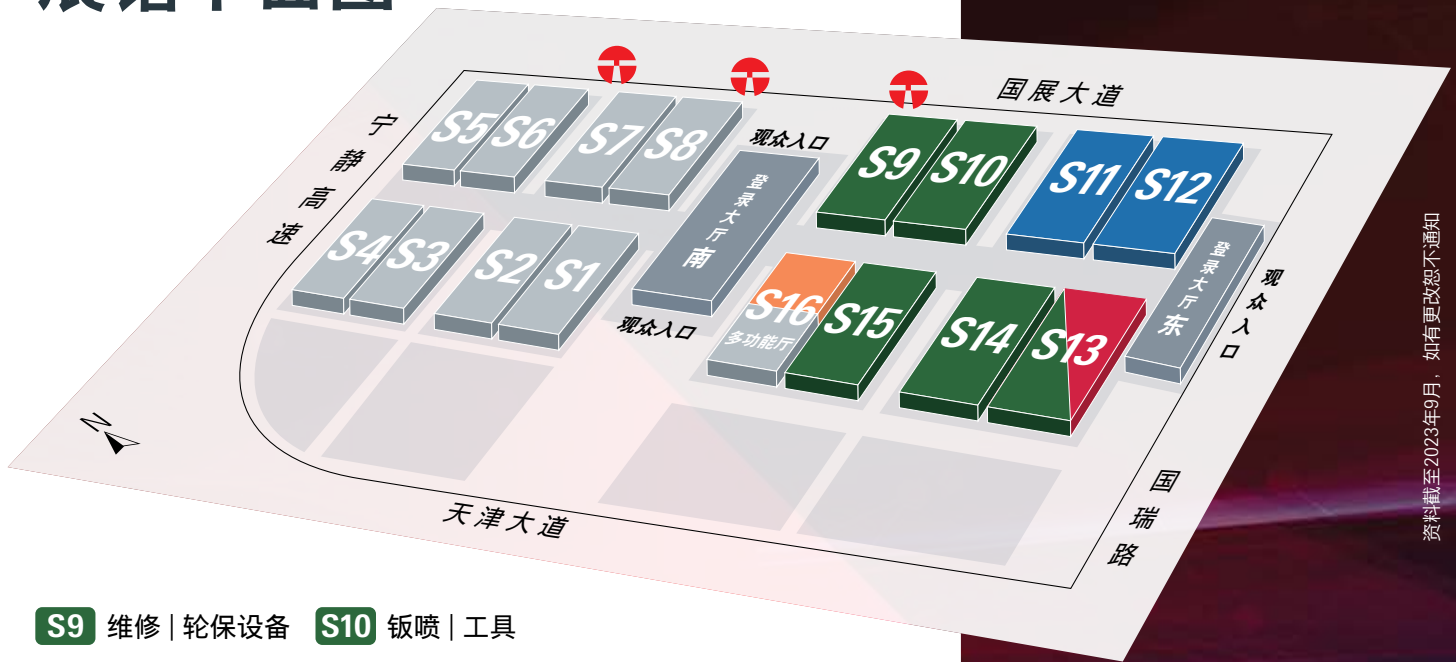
国展大道

宁静高速

S5 S6 S7 S8

观众入口

登录大厅南

S9 S10 S11 S12

S4 S3 S2 S1

S16 多功能厅 S15 S14 S13

登录大厅东

观众入口

观众入口

N

天津大道

国瑞路

资料截至2023年9月，如有更改恕不通知

S9 维修 | 轮保设备 S10 钣喷 | 工具